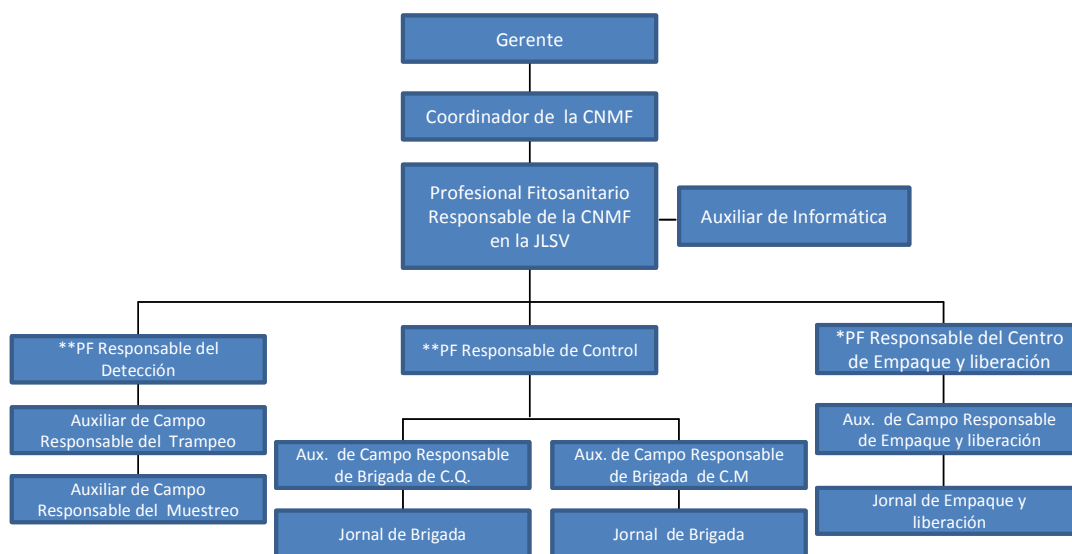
Gerente

Coordinador de la CNMF

Profesional Fitosanitario Responsable de la CNMF en la JLSV

Auxiliar de Informática

**PF Responsable del Detección

Auxiliar de Campo Responsable del Trampeo

Auxiliar de Campo Responsable del Muestreo

**PF Responsable de Control

Aux. de Campo Responsable de Brigada de C.Q.

Jornal de Brigada

Aux. de Campo Responsable de Brigada de C.M

Jornal de Brigada

*PF Responsable del Centro de Empaque y liberación

Aux. de Campo Responsable de Empaque y liberación

Jornal de Empaque y liberación